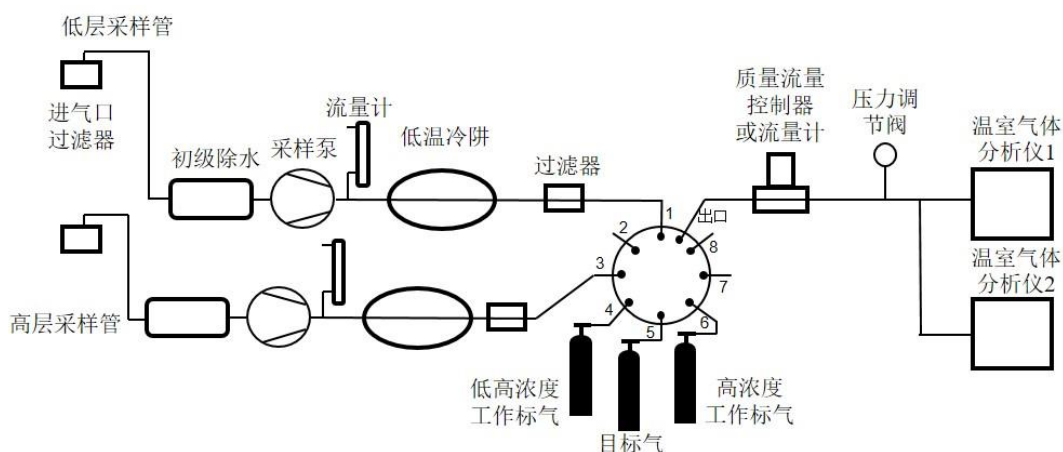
低层采样管

进气口
过滤器

初级除水

采样泵

流量计

低温冷阱

过滤器

质量流量
控制器
或流量计

压力调
节阀

温室气体
分析仪1

温室气体
分析仪2

1
出口
2
8
3
7
4
5
6

高层采样管

低高浓度
工作标气

目标气

高浓度
工作标气